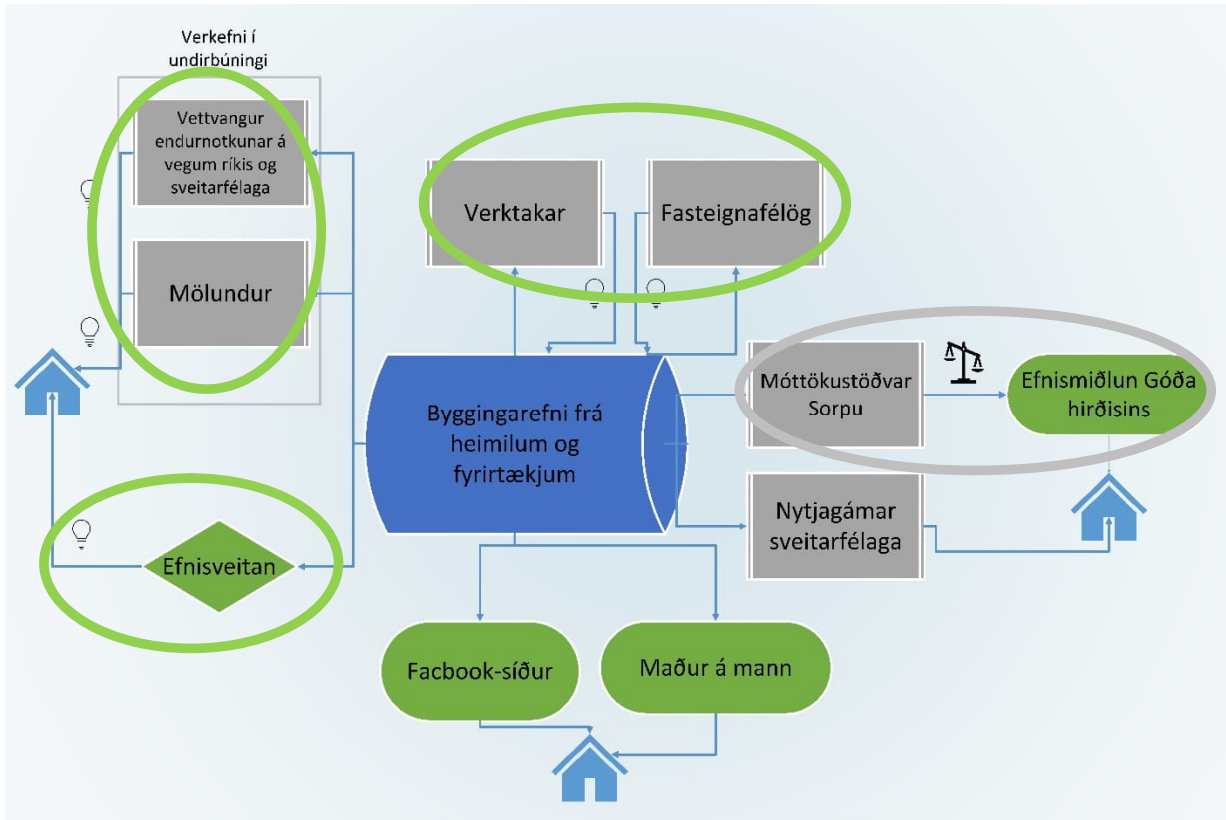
Verkefni í undirbúningi

Vettvangur endurnotkunar á vegum ríkis og sveitarfélaga

Mölundur

Verktakar

Fasteignafélög

Móttökustöðvar Sorpu

Efnismiðlun Góða hirðisins

Byggingarefni frá heimilum og fyrirtækjum

Nytjagámar sveitarfélaga

Efnisveitan

Facbook-síður

Maður á mann